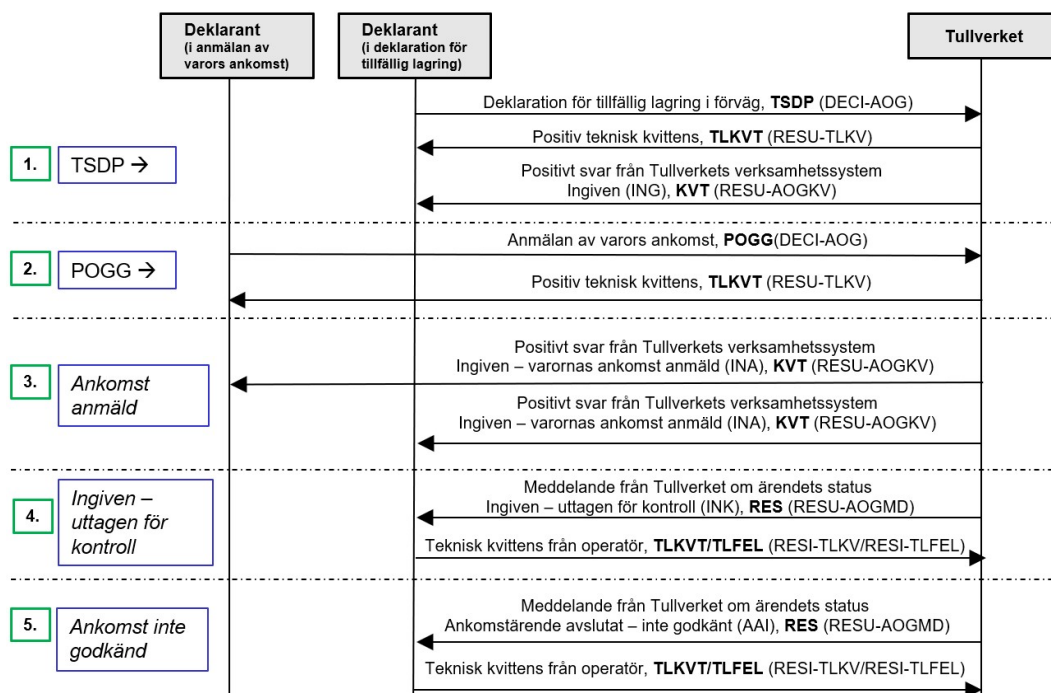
Deklarant
(i anmälan av varors ankomst)

Deklarant
(i deklaration för tillfällig lagring)

Tullverket

Deklaration för tillfällig lagring i förväg, **TSDP** (DECI-AOG)

Positiv teknisk kvittens, **TLKVT** (RESU-TLKV)

1. TSDP →

Positivt svar från Tullverkets verksamhetssystem
Ingiven (ING), **KVT** (RESU-AOGKV)

Anmälan av varors ankomst, **POGG**(DECI-AOG)

2. POGG →

Positiv teknisk kvittens, **TLKVT** (RESU-TLKV)

Positivt svar från Tullverkets verksamhetssystem
Ingiven – varornas ankomst anmäld (INA), **KVT** (RESU-AOGKV)

3. *Ankomst anmäld*

Positivt svar från Tullverkets verksamhetssystem
Ingiven – varornas ankomst anmäld (INA), **KVT** (RESU-AOGKV)

4. *Ingiven – uttagen för kontroll*

Meddelande från Tullverket om ärendets status
Ingiven – uttagen för kontroll (INK), **RES** (RESU-AOGMD)

Teknisk kvittens från operatör, **TLKVT/TLFEL** (RESI-TLKV/RESI-TLFEL)

5. *Ankomst inte godkänd*

Meddelande från Tullverket om ärendets status
Ankomstärende avslutat – inte godkänt (AAI), **RES** (RESU-AOGMD)

Teknisk kvittens från operatör, **TLKVT/TLFEL** (RESI-TLKV/RESI-TLFEL)